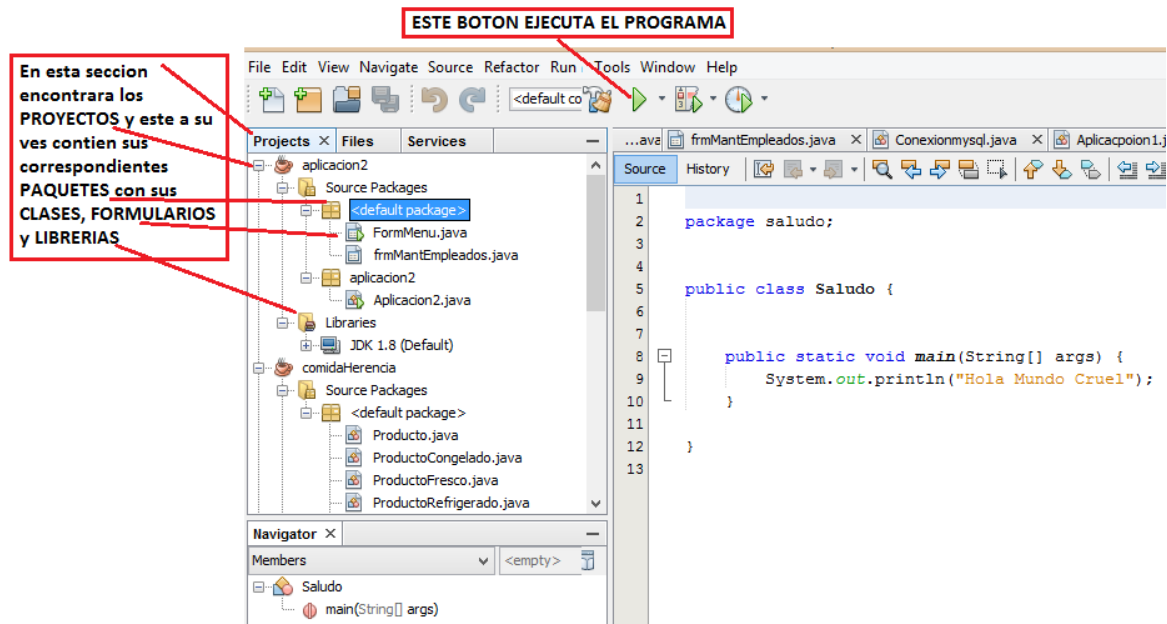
ESTE BOTON EJECUTA EL PROGRAMA

En esta seccion encontrara los PROYECTOS y este a su ves contien sus correspondientes PAQUETES con sus CLASES, FORMULARIOS y LIBRERIAS

File Edit View Navigate Source Refactor Run Tools Window Help

<default co

Projects × Files Services

aplicacion2
Source Packages
<default package>
FormMenu.java
frmMantEmpleados.java
aplicacion2
Aplicacion2.java
Libraries
JDK 1.8 (Default)
comidaHerencia
Source Packages
<default package>
Producto.java
ProductoCongelado.java
ProductoFresco.java
ProductoRefrigerado.java

Navigator ×
Members
<empty>
Saludo
main(String[] args)

...ava frmMantEmpleados.java × Conexionmysql.java × Aplicacpoion1.j

Source History

1
2 package saludo;
3
4
5 public class Saludo {
6
7
8 public static void main(String[] args) {
9 System.out.println("Hola Mundo Cruel");
10 }
11
12 }
13